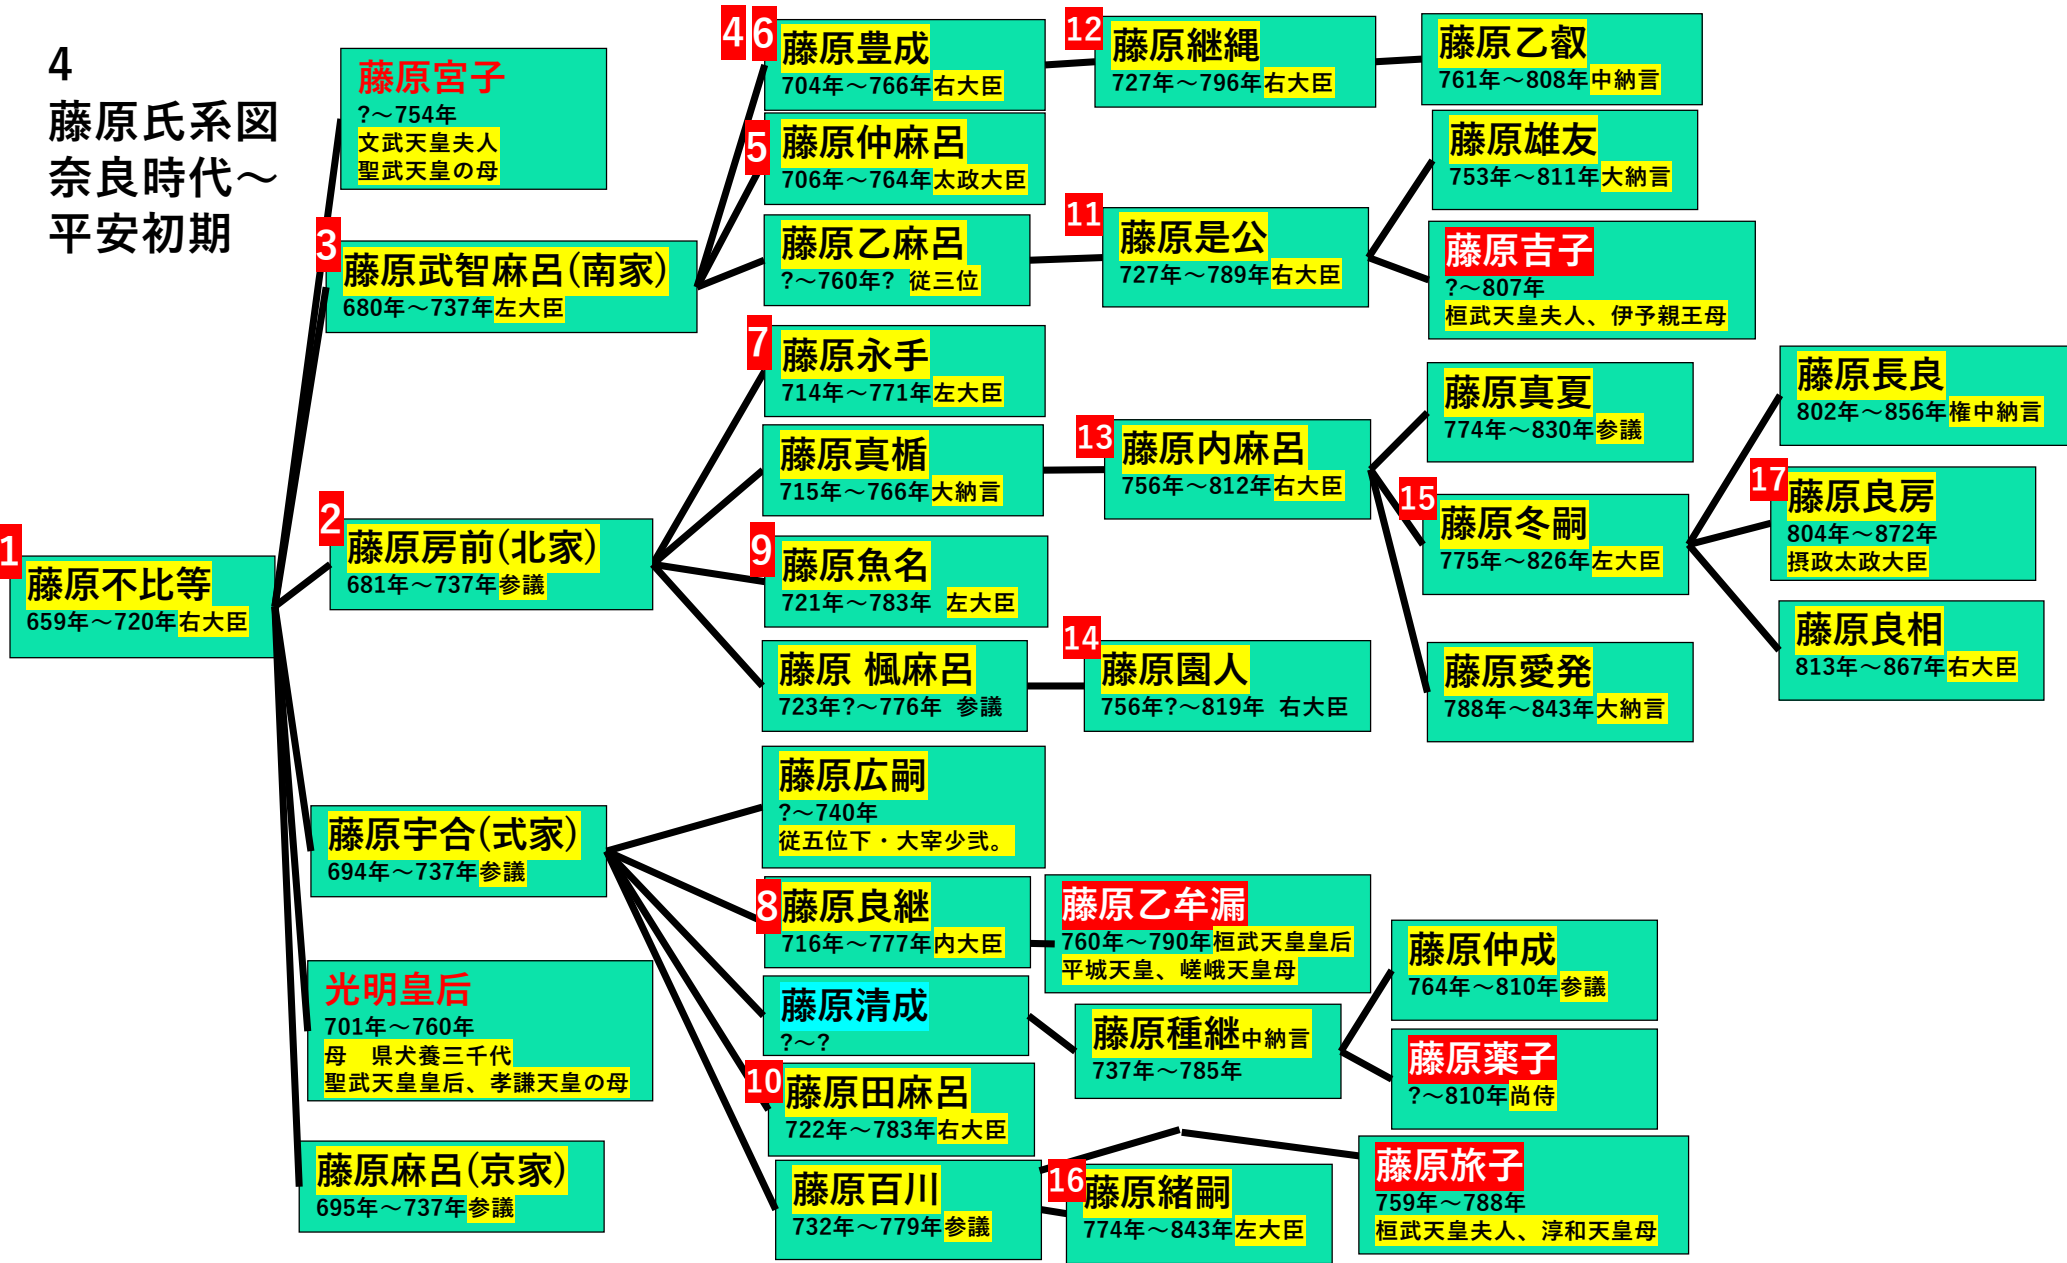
4
藤原氏系図
奈良時代～
平安初期

1 藤原不比等
659年～720年右大臣

藤原宮子
?～754年
文武天皇夫人
聖武天皇の母

3 藤原武智麻呂(南家)
680年～737年左大臣

2 藤原房前(北家)
681年～737年参議

藤原宇合(式家)
694年～737年参議

光明皇后
701年～760年
母　県犬養三千代
聖武天皇皇后、孝謙天皇の母

藤原麻呂(京家)
695年～737年参議

4 6 藤原豊成
704年～766年右大臣

5 藤原仲麻呂
706年～764年太政大臣

藤原乙麻呂
?～760年?　従三位

7 藤原永手
714年～771年左大臣

藤原真楯
715年～766年大納言

9 藤原魚名
721年～783年　左大臣

藤原 楓麻呂
723年?～776年　参議

藤原広嗣
?～740年
従五位下・大宰少弐。

8 藤原良継
716年～777年内大臣

藤原清成
?～?

10 藤原田麻呂
722年～783年右大臣

藤原百川
732年～779年参議

12 藤原継縄
727年～796年右大臣

11 藤原是公
727年～789年右大臣

13 藤原内麻呂
756年～812年右大臣

14 藤原園人
756年?～819年　右大臣

藤原乙牟漏
760年～790年桓武天皇皇后
平城天皇、嵯峨天皇母

藤原種継中納言
737年～785年

16 藤原緒嗣
774年～843年左大臣

藤原乙叡
761年～808年中納言

藤原雄友
753年～811年大納言

藤原吉子
?～807年
桓武天皇夫人、伊予親王母

藤原真夏
774年～830年参議

15 藤原冬嗣
775年～826年左大臣

藤原愛発
788年～843年大納言

藤原仲成
764年～810年参議

藤原薬子
?～810年尚侍

藤原旅子
759年～788年
桓武天皇夫人、淳和天皇母

藤原長良
802年～856年権中納言

17 藤原良房
804年～872年
摂政太政大臣

藤原良相
813年～867年右大臣